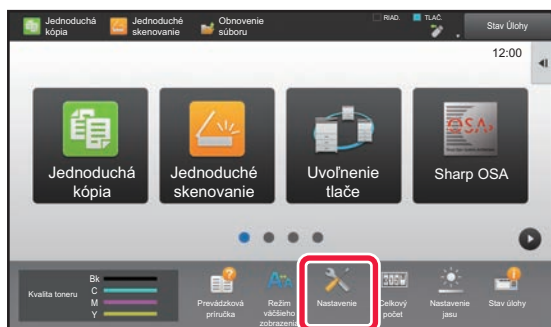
Jednoduchá kópia
Jednoduché skenovanie
Obnovenie súboru
RIAD.
TLAČ.
Stav Úlohy
12:00
Jednoduchá kópia
Jednoduché skenovanie
Uvoľnenie tlače
Sharp OSA
OSA
Kvalita toneru
Bk
C
M
Y
Prevádzková príručka
Režim väčšieho zobrazenia
Nastavenie
Celkový počet
Nastavenie jasu
Stav úlohy